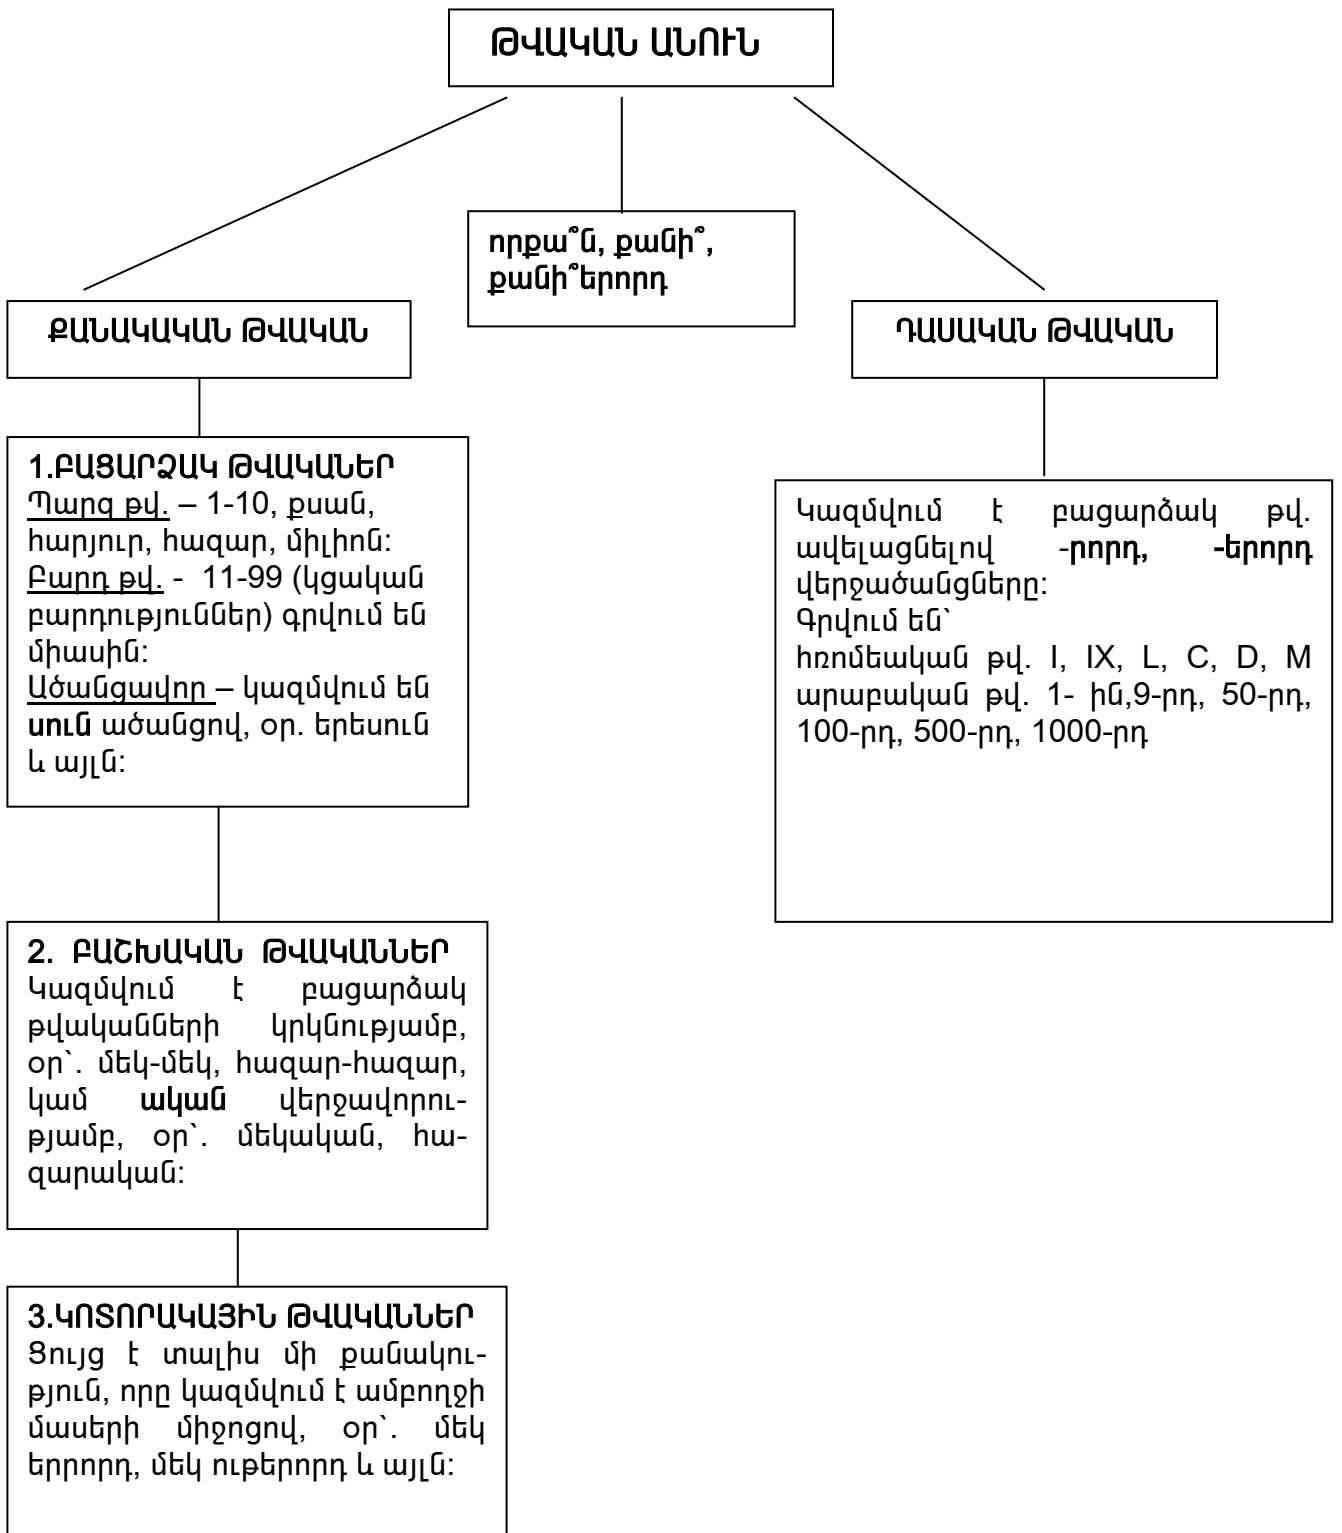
ԹՎԱԿԱՆ ԱՆՈՒՆ

որքա՞ն, քանի՞, քանի՞երորդ

ՔԱՆԱԿԱԿԱՆ ԹՎԱԿԱՆ

ԴԱՍԱԿԱՆ ԹՎԱԿԱՆ

1.ԲԱՑԱՐՁԱԿ ԹՎԱԿԱՆԵՐ
Պարզ թվ. – 1-10, քսան, հարյուր, հազար, միլիոն:
Բարդ թվ. - 11-99 (կցական բարդություններ) գրվում են միասին:
Ածանցավոր – կազմվում են սուն ածանցով, օր. երեսուն և այլն:

Կազմվում է բացարձակ թվ. ավելացնելով -րորդ, -երորդ վերջածանցները:
Գրվում են՝
հռոմեական թվ. I, IX, L, C, D, M
արաբական թվ. 1- ին,9-րդ, 50-րդ, 100-րդ, 500-րդ, 1000-րդ

2. ԲԱՇԽԱԿԱՆ ԹՎԱԿԱՆՆԵՐ
Կազմվում է բացարձակ թվականների կրկնությամբ, օր՝. մեկ-մեկ, հազար-հազար, կամական վերջավորությամբ, օր՝. մեկական, հազարական:

3.ԿՈՏՈՐԱԿԱՅԻՆ ԹՎԱԿԱՆՆԵՐ
Ցույց է տալիս մի քանակություն, որը կազմվում է ամբողջի մասերի միջոցով, օր՝. մեկ երրորդ, մեկ ութերորդ և այլն: